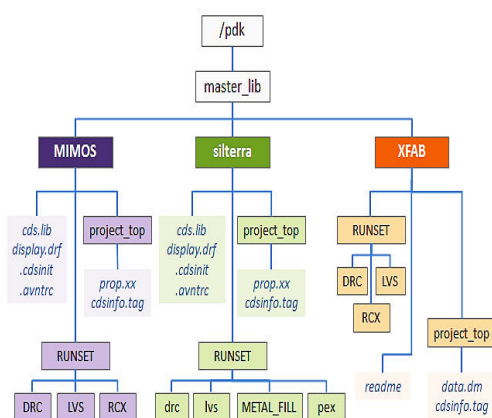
/pdk

master_lib

MIMOS

silterra

XFAB

cds.lib
display.drf
.cdsinit
.avntrc

project_top

prop.xx
cdsinfo.tag

RUNSET

DRC

LVS

RCX

cds.lib
display.drf
.cdsinit
.avntrc

project_top

prop.xx
cdsinfo.tag

RUNSET

drc

lvs

METAL_FILL

pex

RUNSET

DRC

LVS

RCX

readme

project_top

data.dm
cdsinfo.tag